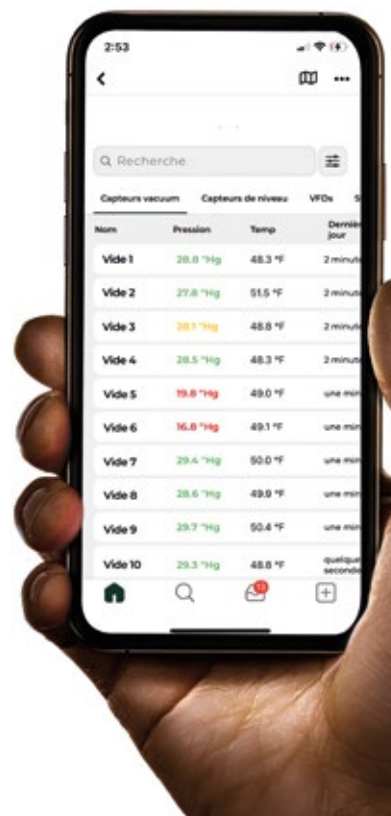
2:53

<

Q Recherche

Capteurs vacuum Capteurs de niveau VFDs S

| Nom | Pression | Temp | Dernière jour |
|---|---|---|---|
| Vide 1 | 28.8 "Hg | 48.3 °F | 2 minute |
| Vide 2 | 27.8 "Hg | 51.5 °F | 2 minute |
| Vide 3 | 28.1 "Hg | 48.8 °F | 2 minute |
| Vide 4 | 28.5 "Hg | 48.3 °F | 2 minute |
| Vide 5 | 19.8 "Hg | 49.0 °F | une min |
| Vide 6 | 16.8 "Hg | 49.1 °F | une min |
| Vide 7 | 29.4 "Hg | 50.0 °F | une min |
| Vide 8 | 28.6 "Hg | 49.9 °F | une min |
| Vide 9 | 29.7 "Hg | 50.4 °F | une min |
| Vide 10 | 29.3 "Hg | 48.8 °F | quelque seconde |

13